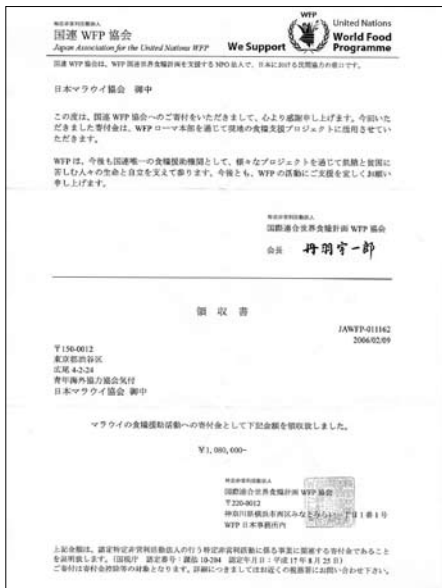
特定非営利活動法人
国連 WFP 協会
Japan Association for the United Nations WFP

We Support WFP United Nations World Food Programme

国連 WFP 協会は、WFP 国連世界食糧計画を支援する NPO 法人で、日本における民間協力の窓口です。

日本マラウイ協会　御中

この度は、国連 WFP 協会へのご寄付をいただきまして、心より感謝申し上げます。今回いただきました寄付金は、WFP ローマ本部を通じて現地の食糧支援プロジェクトに活用させていただきます。

WFP は、今後も国連唯一の食糧援助機関として、様々なプロジェクトを通じて飢餓と貧困に苦しむ人々の生命と自立を支えて参ります。今後とも、WFP の活動にご支援を宜しくお願い申し上げます。

特定非営利活動法人
国際連合世界食糧計画 WFP 協会
会長　丹羽宇一郎

領　収　書

JAWFP-011162
2006/02/09

〒150-0012
東京都渋谷区
広尾 4-2-24
青年海外協力協会気付
日本マラウイ協会　御中

マラウイの食糧援助活動への寄付金として下記金額を領収致しました。

¥1,080,000-

特定非営利活動法人
国際連合世界食糧計画 WFP 協会
〒220-0012
神奈川県横浜市西区みなとみらい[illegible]1番1号
WFP 日本事務所内

上記金額は、認定特定非営利活動法人の行う特定非営利活動に係る事業に関連する寄付金であることを証明致します。（国税庁　認定番号：課法 10-284　認定年月日：平成 17 年 8 月 25 日）
ご寄付は寄付金控除等の対象となります。詳細につきましては税務署にお問い合わせ下さい。